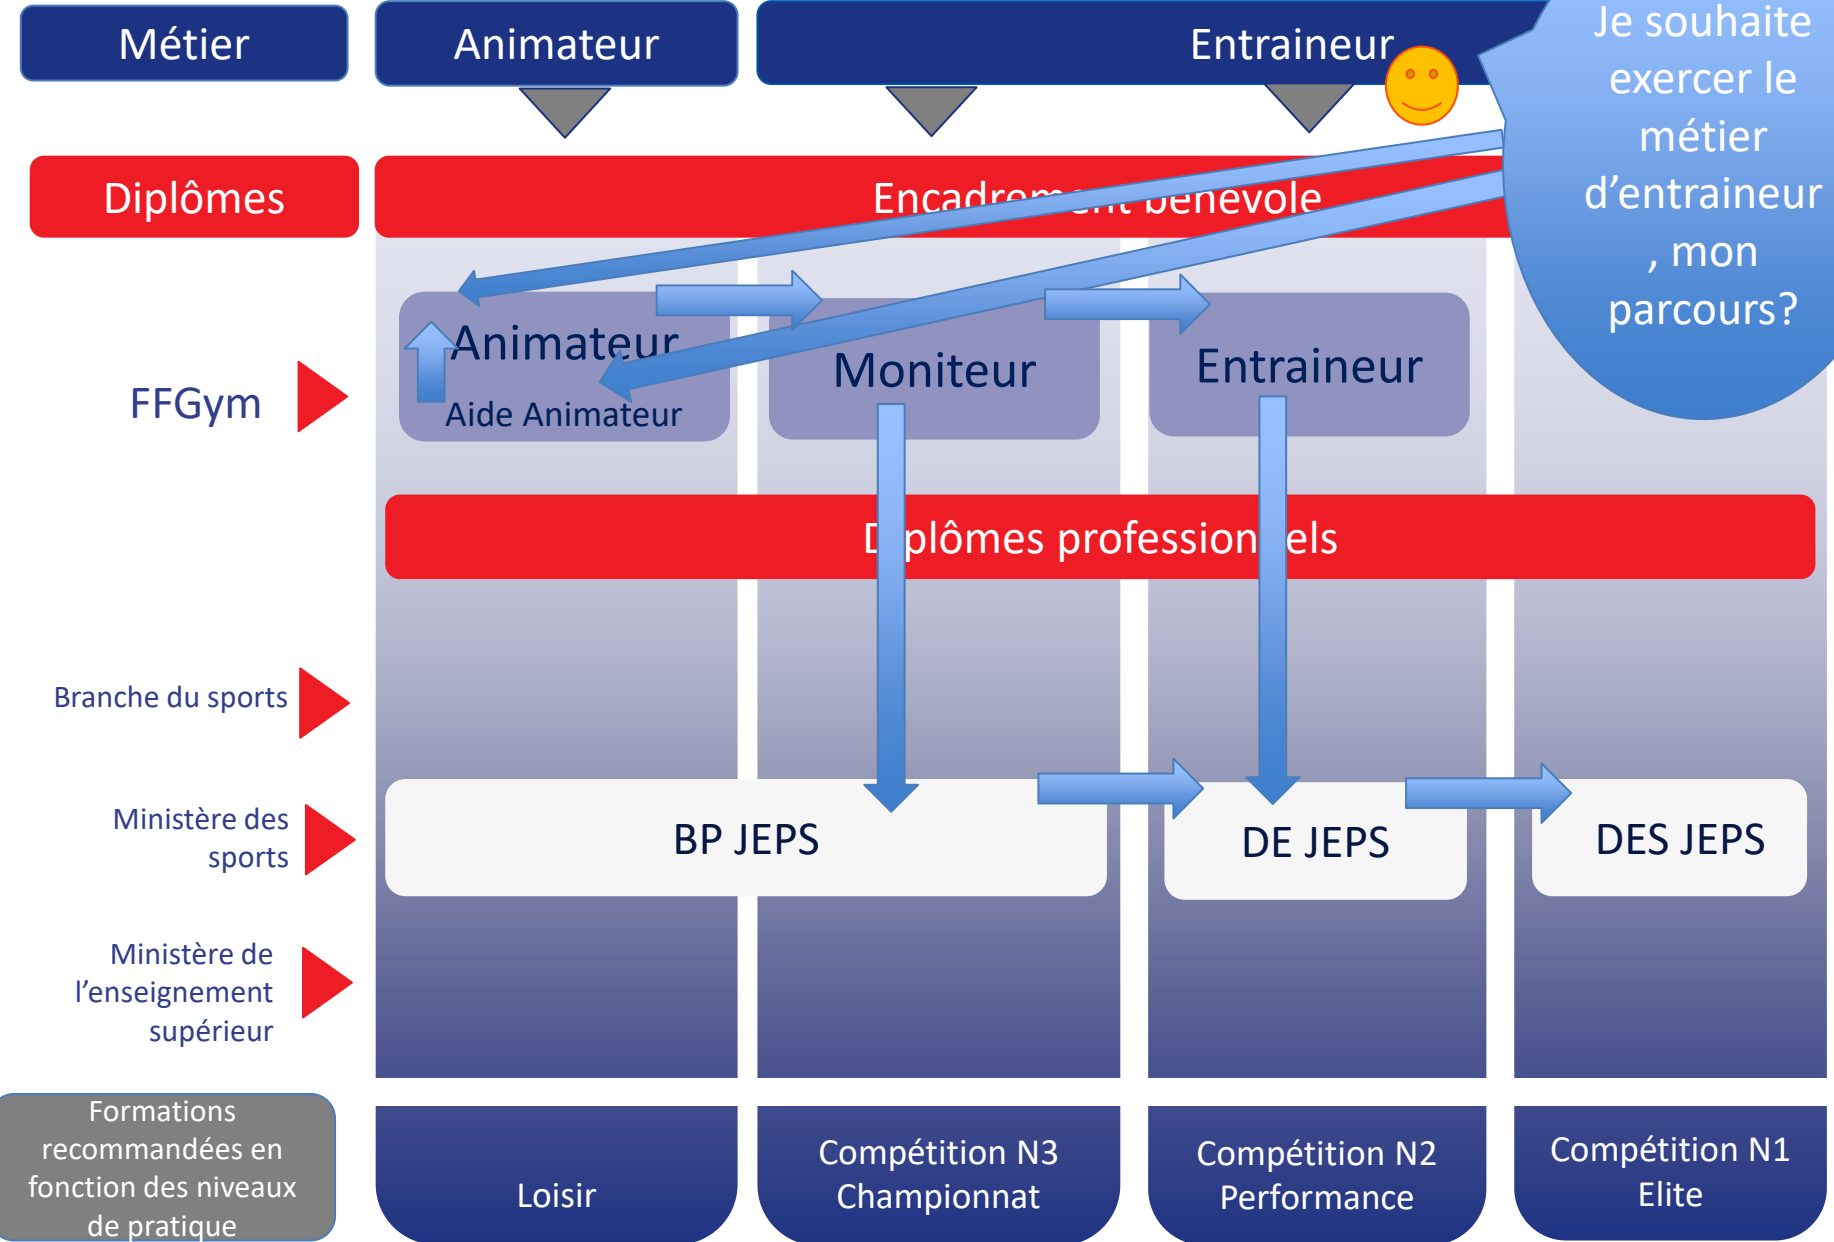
Métier

Animateur

Entraineur

Je souhaite exercer le métier d'entraineur , mon parcours?

Diplômes

Encadrement bénévole

FFGym

Animateur

Aide Animateur

Moniteur

Entraineur

Diplômes professionnels

Branche du sports

Ministère des sports

Ministère de l'enseignement supérieur

BP JEPS

DE JEPS

DES JEPS

Formations recommandées en fonction des niveaux de pratique

Loisir

Compétition N3 Championnat

Compétition N2 Performance

Compétition N1 Elite